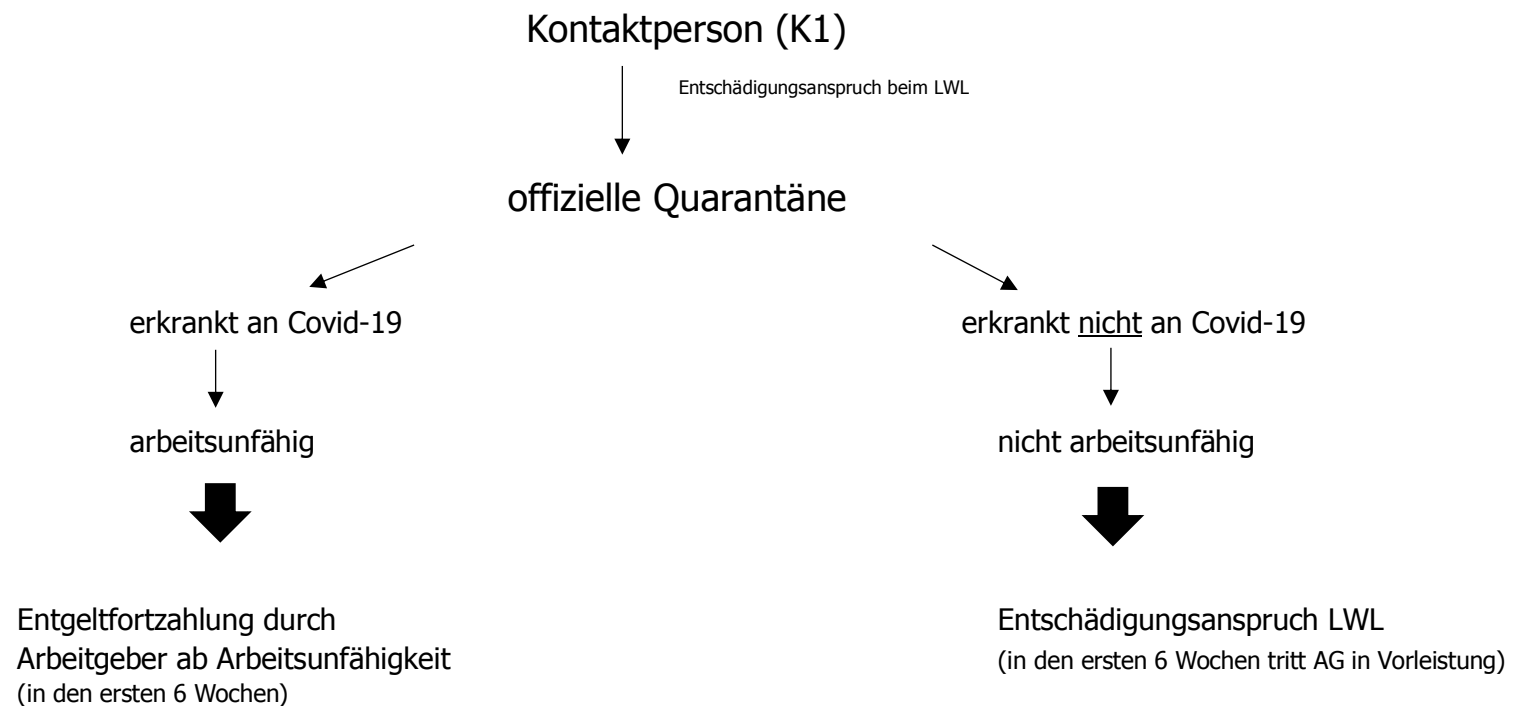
Kontaktperson (K1)

Entschädigungsanspruch beim LWL

offizielle Quarantäne

erkrankt an Covid-19

arbeitsunfähig

Entgeltfortzahlung durch Arbeitgeber ab Arbeitsunfähigkeit
(in den ersten 6 Wochen)

erkrankt nicht an Covid-19

nicht arbeitsunfähig

Entschädigungsanspruch LWL
(in den ersten 6 Wochen tritt AG in Vorleistung)